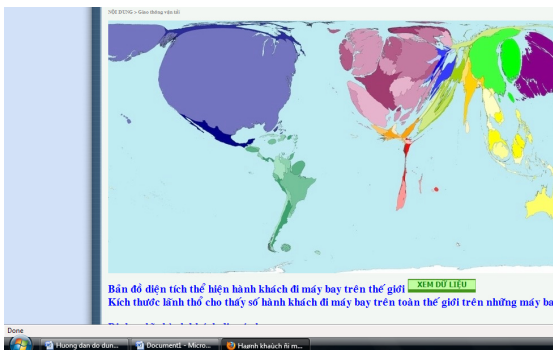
NỘI DUNG > Giao thông vận tải

Bản đồ diện tích thể hiện hành khách đi máy bay trên thế giới XEM DỮ LIỆU
Kích thước lãnh thổ cho thấy số hành khách đi máy bay trên toàn thế giới trên những máy ba

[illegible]

Done

Huong dan do dun... Document1 - Micro... Hanh khach di m...